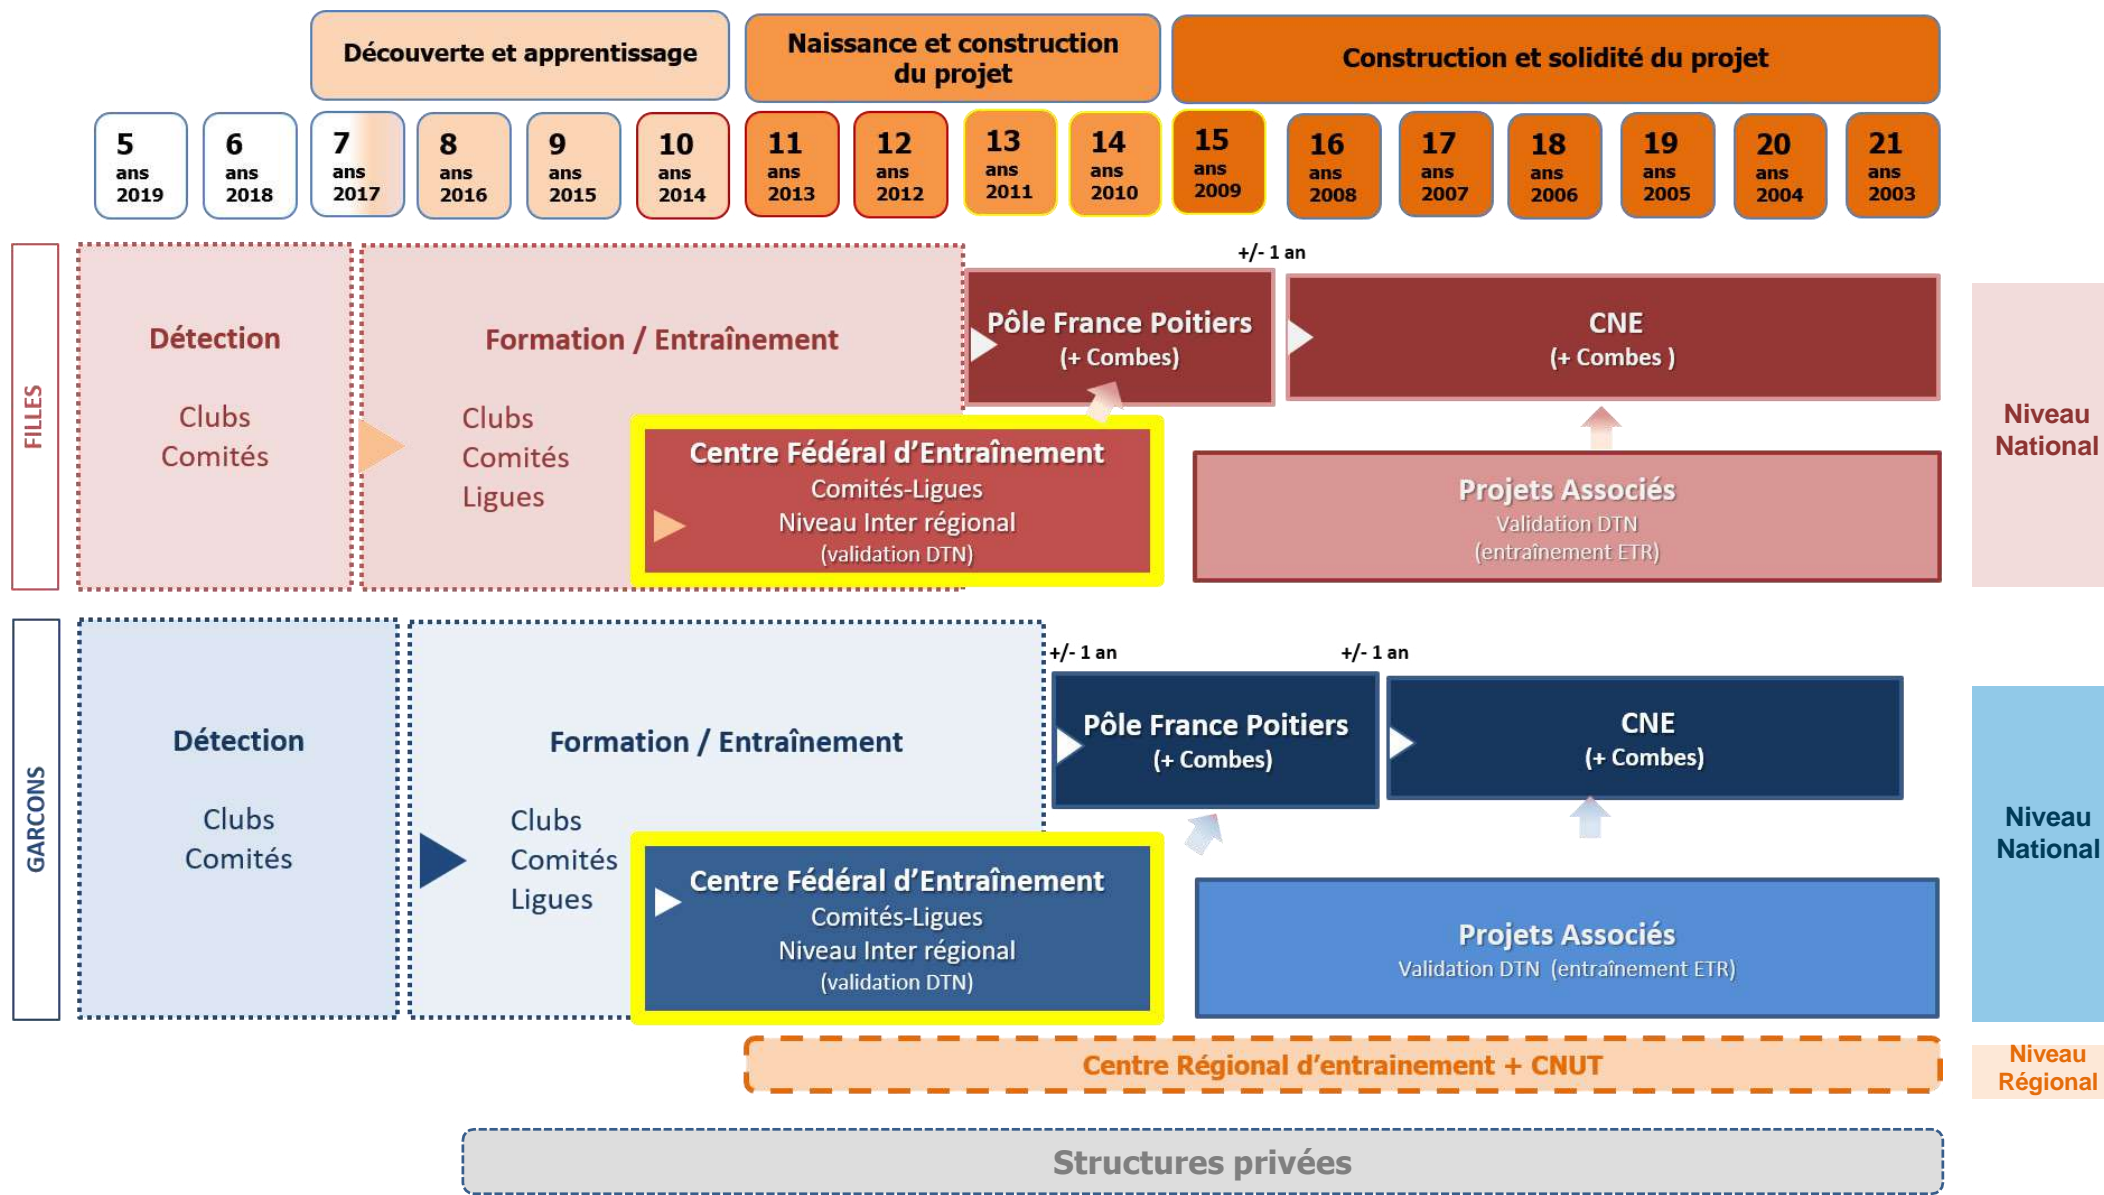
Découverte et apprentissage

Naissance et construction du projet

Construction et solidité du projet

5 ans 2019

6 ans 2018

7 ans 2017

8 ans 2016

9 ans 2015

10 ans 2014

11 ans 2013

12 ans 2012

13 ans 2011

14 ans 2010

15 ans 2009

16 ans 2008

17 ans 2007

18 ans 2006

19 ans 2005

20 ans 2004

21 ans 2003

FILLES

Détection

Clubs
Comités

Formation / Entraînement

Clubs
Comités
Ligues

+/- 1 an

Pôle France Poitiers
(+ Combes)

CNE
(+ Combes )

Centre Fédéral d'Entraînement
Comités-Ligues
Niveau Inter régional
(validation DTN)

Projets Associés
Validation DTN
(entraînement ETR)

Niveau National

GARCONS

Détection

Clubs
Comités

Formation / Entraînement

Clubs
Comités
Ligues

+/- 1 an

+/- 1 an

Pôle France Poitiers
(+ Combes)

CNE
(+ Combes)

Centre Fédéral d'Entraînement
Comités-Ligues
Niveau Inter régional
(validation DTN)

Projets Associés
Validation DTN (entraînement ETR)

Niveau National

Centre Régional d'entrainement + CNUT

Niveau Régional

Structures privées